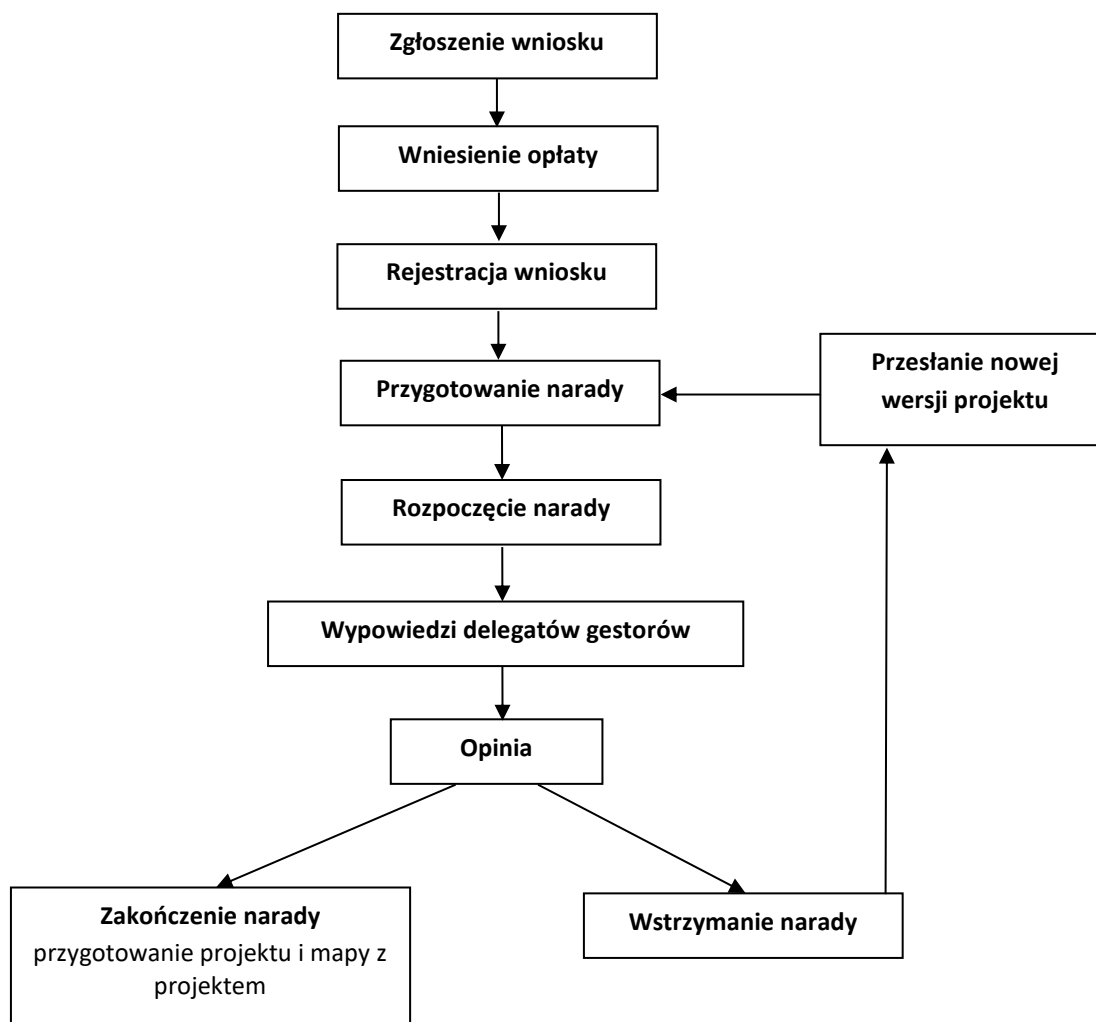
Zgłoszenie wniosku

Wniesienie opłaty

Rejestracja wniosku

Przygotowanie narady

Przesłanie nowej wersji projektu

Rozpoczęcie narady

Wypowiedzi delegatów gestorów

Opinia

Zakończenie narady
przygotowanie projektu i mapy z projektem

Wstrzymanie narady